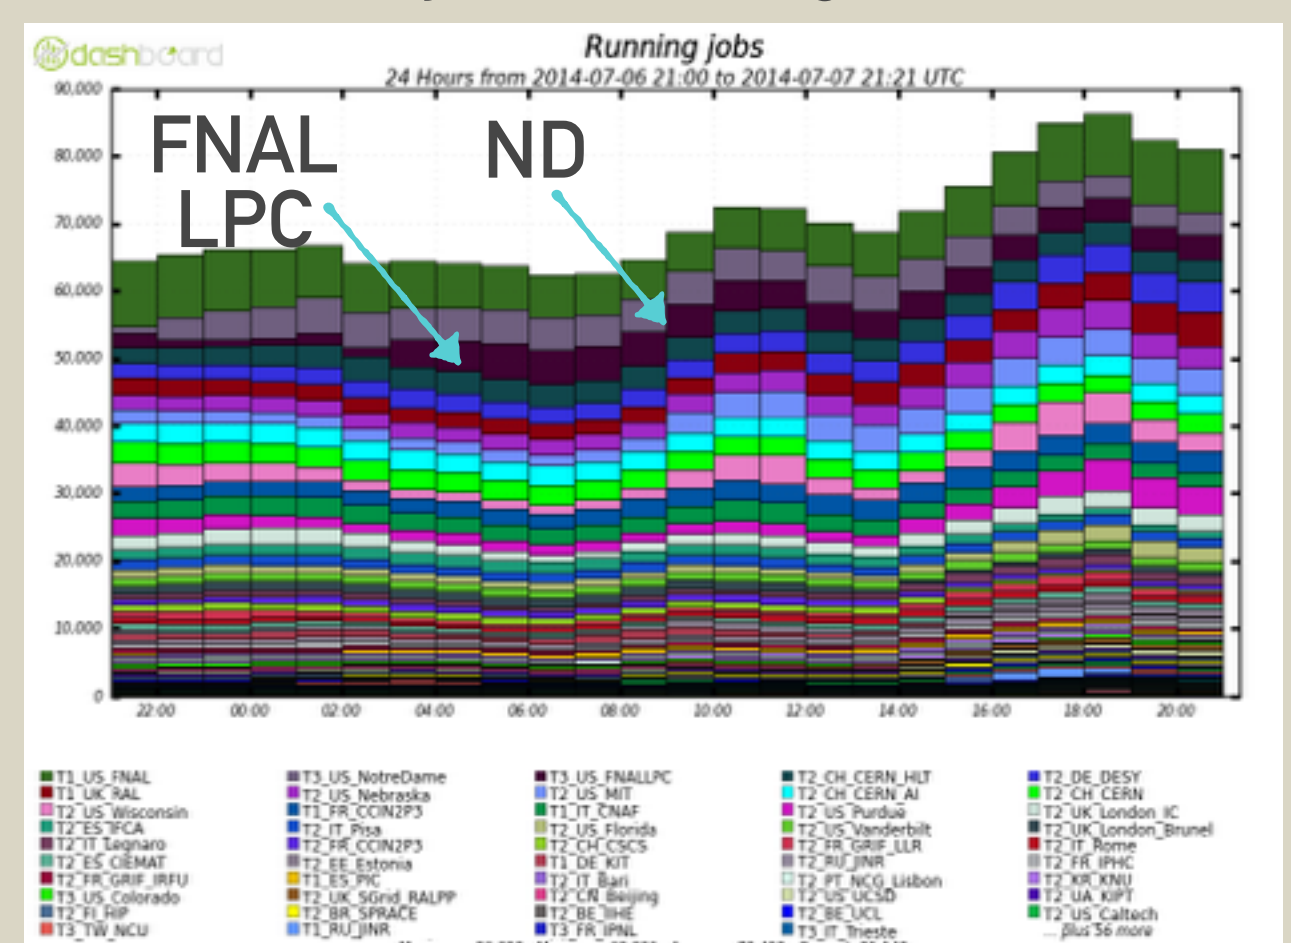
dashboard

Running jobs

24 Hours from 2014-07-06 21:00 to 2014-07-07 21:21 UTC

FNAL LPC

ND

90,000
80,000
70,000
60,000
50,000
40,000
30,000
20,000
10,000
0

22:00 00:00 02:00 04:00 06:00 08:00 10:00 12:00 14:00 16:00 18:00 20:00

T1_US_FNAL
T1_UK_RAL
T2_US_Wisconsin
T2_ES_IFCA
T2_IT_Legnaro
T2_ES_CIEMAT
T2_FR_GRIF_IRFU
T3_US_Colorado
T2_FI_HIP
T3_TW_NCU

T3_US_NotreDame
T2_US_Nebraska
T1_FR_CCIN2P3
T2_IT_Pisa
T2_FR_CCIN2P3
T2_EE_Estonia
T1_ES_PIC
T2_UK_SGrid_RALPP
T2_BR_SPRACE
T1_RU_JINR

T3_US_FNALLPC
T2_US_MIT
T1_IT_CNAF
T2_US_Florida
T2_CH_CSCS
T1_DE_KIT
T2_IT_Bari
T2_CN_Beijing
T2_BE_IIHE
T3_FR_IPNL

T2_CH_CERN_HLT
T2_CH_CERN_AI
T2_US_Purdue
T2_US_Vanderbilt
T2_FR_GRIF_LLR
T2_RU_JINR
T2_PT_NCG_Lisbon
T2_US_UCSD
T2_BE_UCL
T3_IT_Trieste

T2_DE_DESY
T2_CH_CERN
T2_UK_London_IC
T2_UK_London_Brunel
T2_IT_Rome
T2_FR_IPHC
T2_KR_KNU
T2_UA_KIPT
T2_US_Caltech
... plus 56 more